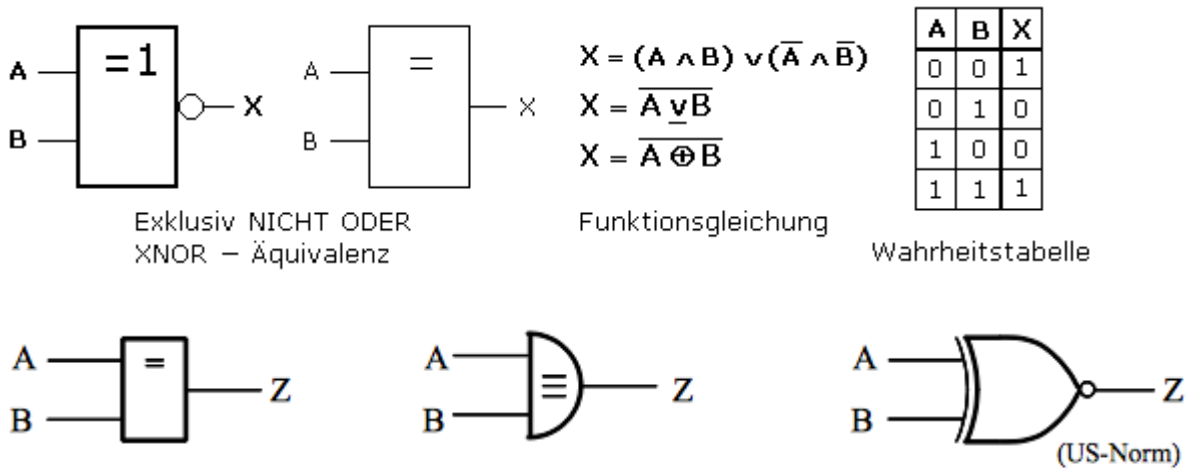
A
B
=1
X

A
B
=
X

Exklusiv NICHT ODER
XNOR – Äquivalenz

$X = (A \land B) \lor (\overline{A} \land \overline{B})$
$X = \overline{A \underline{\lor} B}$
$X = \overline{A \oplus B}$

Funktionsgleichung

| A | B | X |
|---|---|---|
| 0 | 0 | 1 |
| 0 | 1 | 0 |
| 1 | 0 | 0 |
| 1 | 1 | 1 |

Wahrheitstabelle

A
B
=
Z

A
B
≡
Z

A
B
Z
(US-Norm)